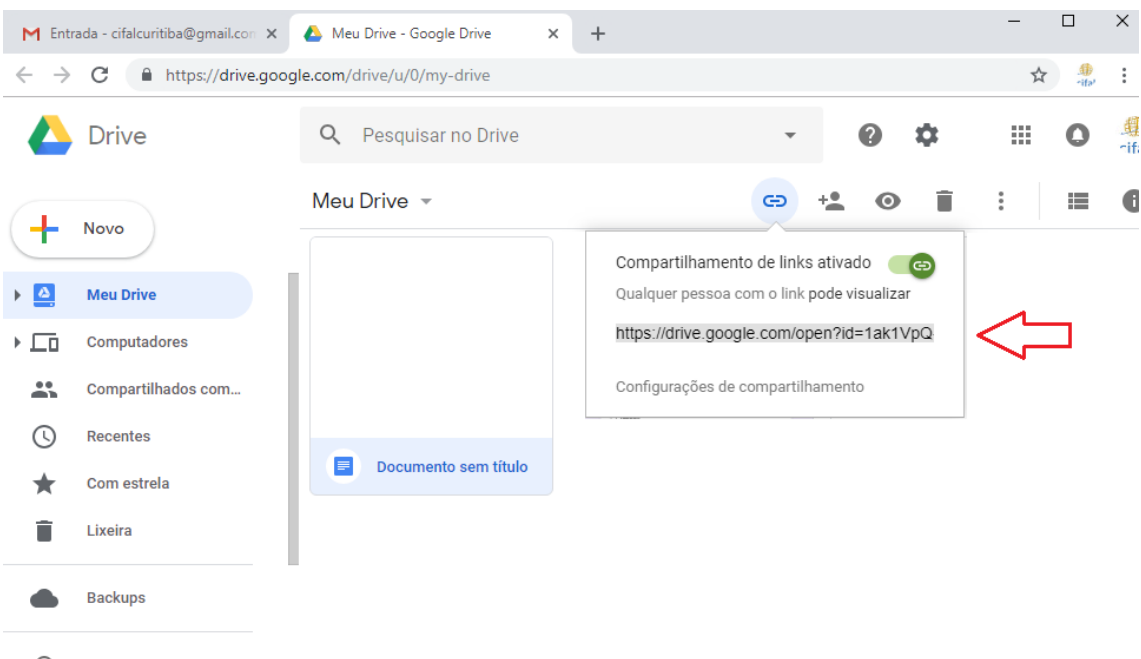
Entrada - cifalcuritiba@gmail.con ×
Meu Drive - Google Drive ×
+

https://drive.google.com/drive/u/0/my-drive

Drive

Pesquisar no Drive

Meu Drive

Novo

Meu Drive
Computadores
Compartilhados com...
Recentes
Com estrela
Lixeira

Backups

Compartilhamento de links ativado
Qualquer pessoa com o link pode visualizar
https://drive.google.com/open?id=1ak1VpQ
Configurações de compartilhamento

Documento sem título